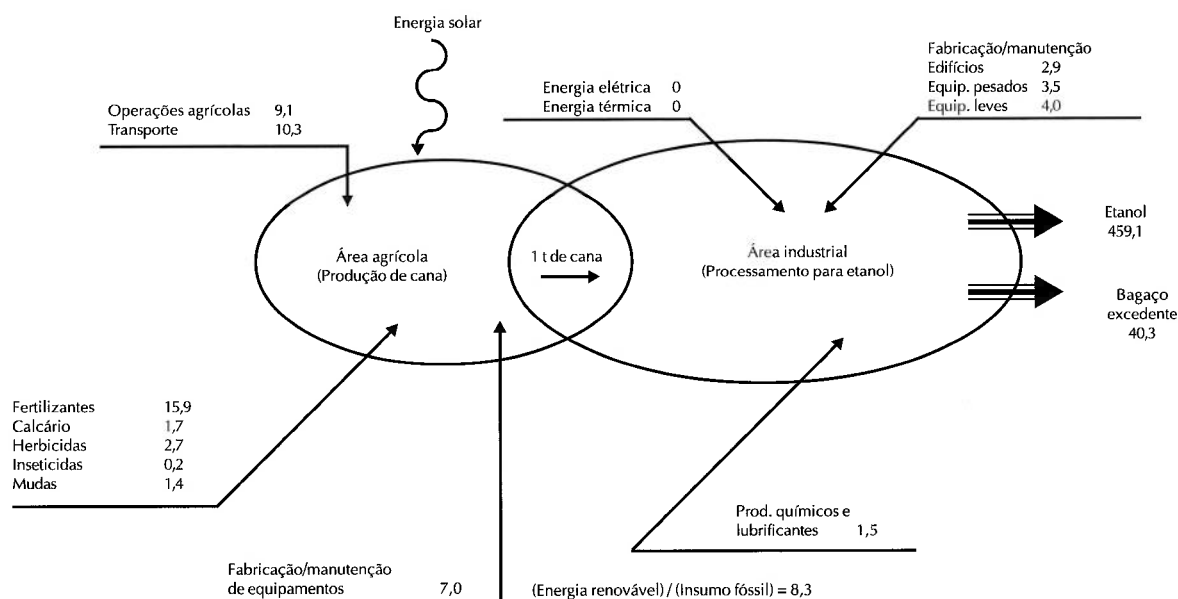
Energia solar

Fabricação/manutenção
Edifícios 2,9
Equip. pesados 3,5
Equip. leves 4,0

Energia elétrica 0
Energia térmica 0

Operações agrícolas 9,1
Transporte 10,3

Área agrícola
(Produção de cana)

1 t de cana

Área industrial
(Processamento para etanol)

Etanol
459,1

Bagaço
excedente
40,3

Fertilizantes 15,9
Calcário 1,7
Herbicidas 2,7
Inseticidas 0,2
Mudas 1,4

Prod. químicos e
lubrificantes 1,5

Fabricação/manutenção
de equipamentos 7,0

(Energia renovável) / (Insumo fóssil) = 8,3